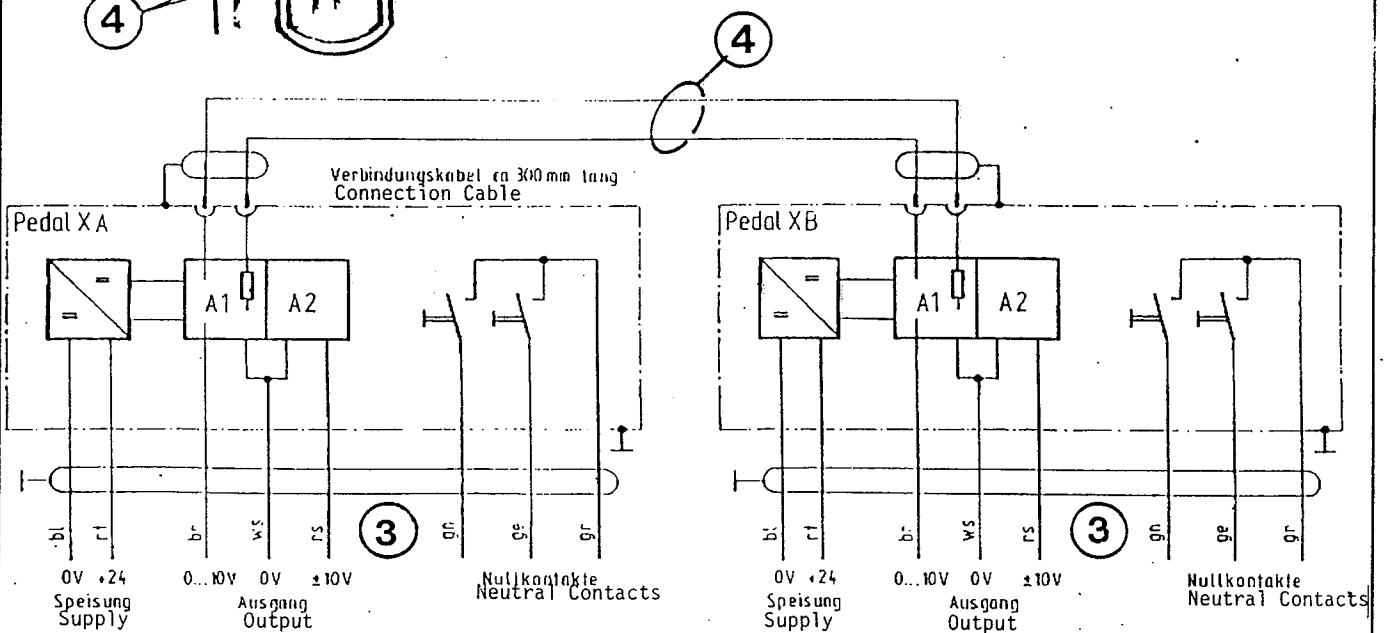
4

4

Verbindungskabel ca 300 mm lang
Connection Cable

Pedal XA

A1
A2

bl rt br ws rs
3
gn ge gr

0V +24
Speisung
Supply

0...10V 0V ±10V
Ausgang
Output

Nullkontakte
Neutral Contacts

Pedal XB

A1
A2

bl rt br ws rs
3
gn ge gr

0V +24
Speisung
Supply

0...10V 0V ±10V
Ausgang
Output

Nullkontakte
Neutral Contacts